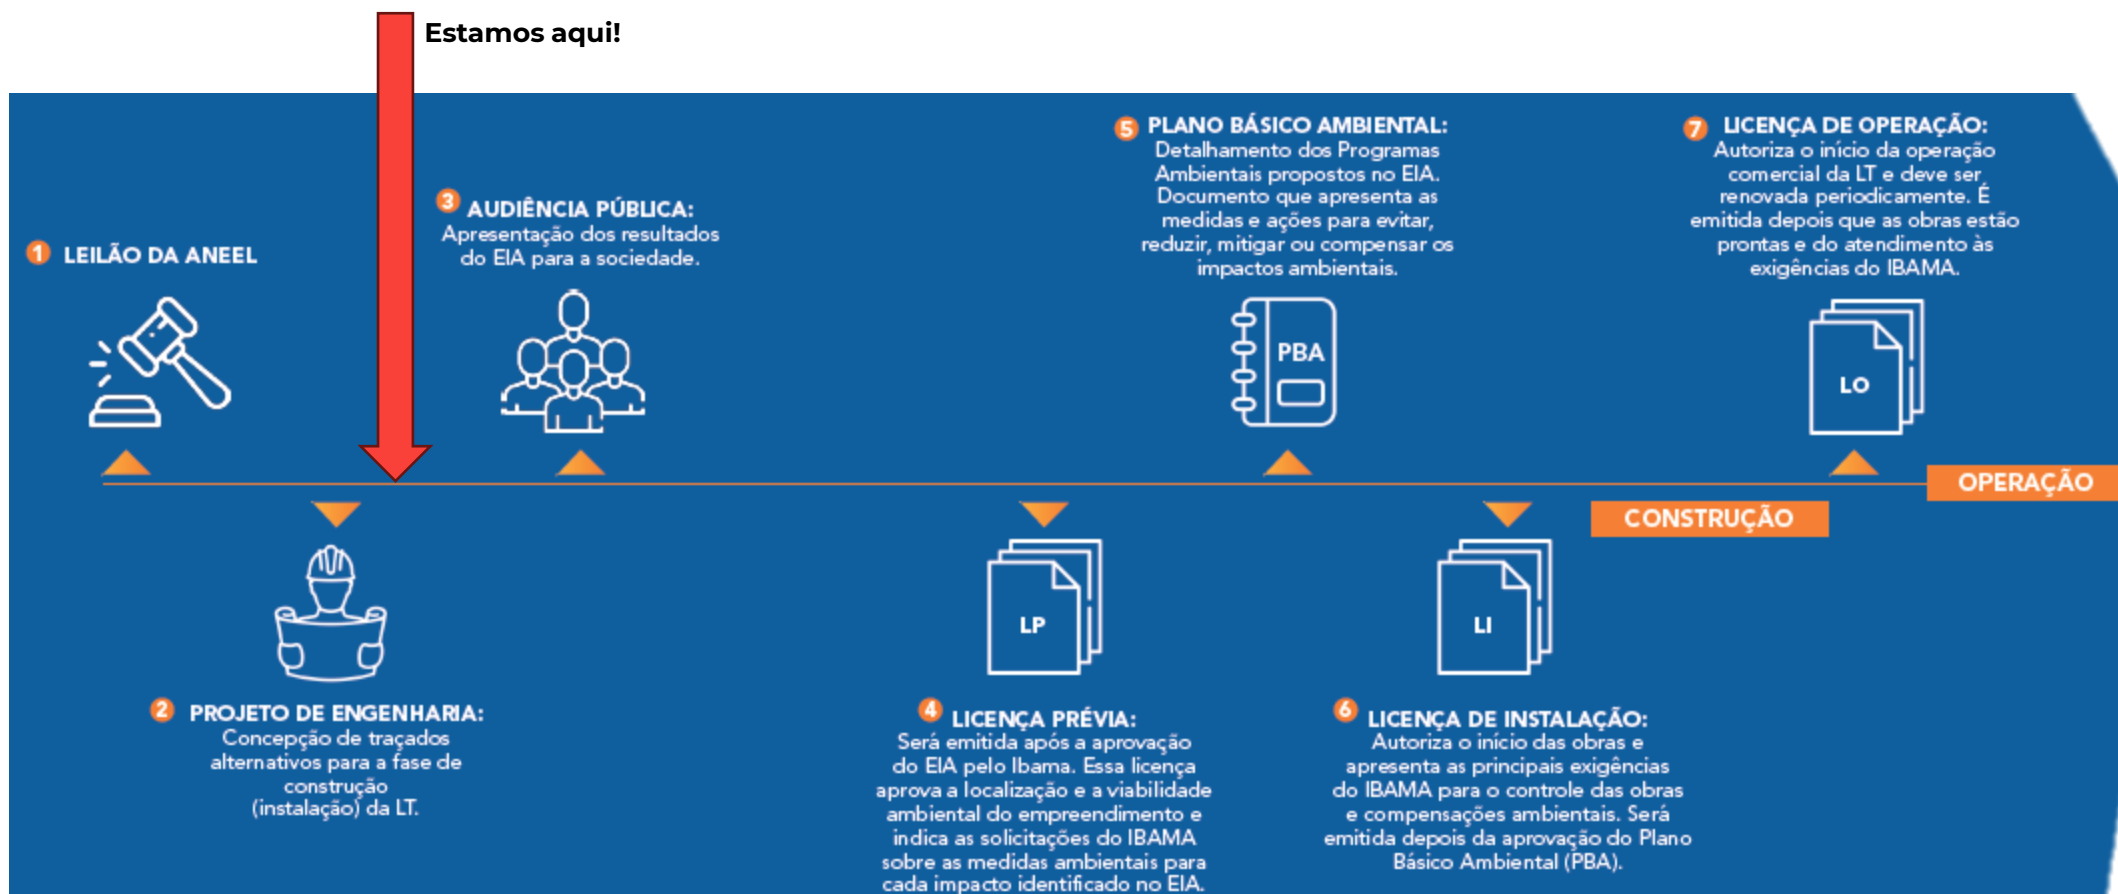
Estamos aqui!

1 LEILÃO DA ANEEL

3 AUDIÊNCIA PÚBLICA:
Apresentação dos resultados do EIA para a sociedade.

5 PLANO BÁSICO AMBIENTAL:
Detalhamento dos Programas Ambientais propostos no EIA. Documento que apresenta as medidas e ações para evitar, reduzir, mitigar ou compensar os impactos ambientais.

PBA

7 LICENÇA DE OPERAÇÃO:
Autoriza o início da operação comercial da LT e deve ser renovada periodicamente. É emitida depois que as obras estão prontas e do atendimento às exigências do IBAMA.

LO

OPERAÇÃO

CONSTRUÇÃO

LP

LI

2 PROJETO DE ENGENHARIA:
Concepção de traçados alternativos para a fase de construção (instalação) da LT.

4 LICENÇA PRÉVIA:
Será emitida após a aprovação do EIA pelo Ibama. Essa licença aprova a localização e a viabilidade ambiental do empreendimento e indica as solicitações do IBAMA sobre as medidas ambientais para cada impacto identificado no EIA.

6 LICENÇA DE INSTALAÇÃO:
Autoriza o início das obras e apresenta as principais exigências do IBAMA para o controle das obras e compensações ambientais. Será emitida depois da aprovação do Plano Básico Ambiental (PBA).